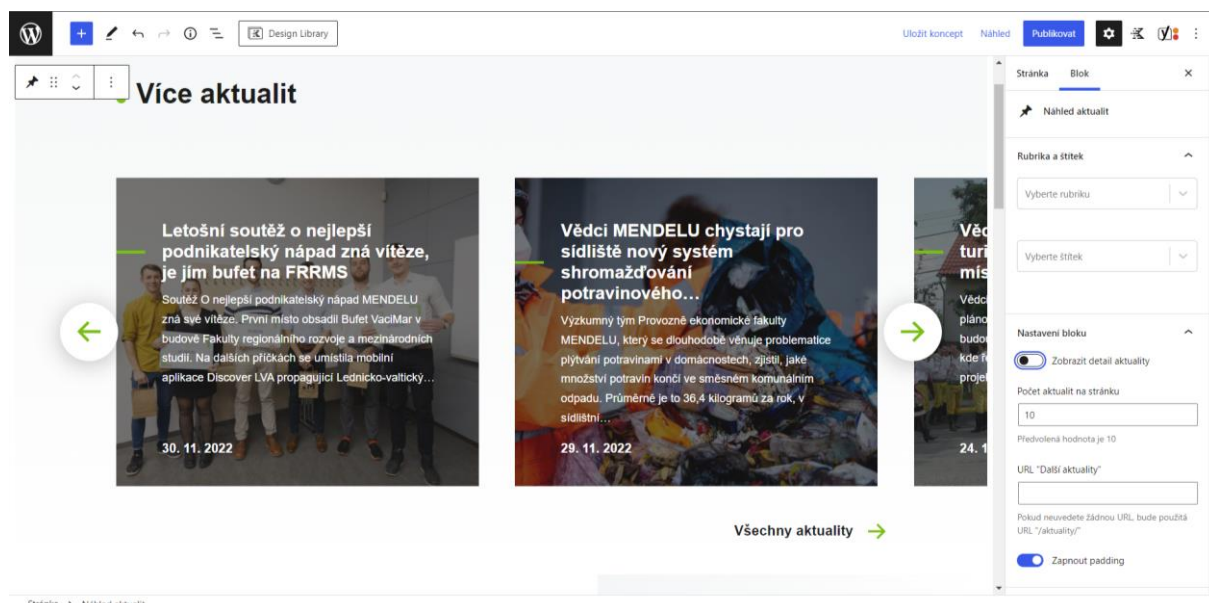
Design Library

Uložit koncept Náhled Publikovat

Více aktualit

Letošní soutěž o nejlepší podnikatelský nápad zná vítěze, je jím bufet na FRRMS

Soutěž O nejlepší podnikatelský nápad MENDELU zná své vítěze. První místo obsadil Bufet VaciMar v budově Fakulty regionálního rozvoje a mezinárodních studií. Na dalších příčkách se umístila mobilní aplikace Discover LVA propagující Lednicko-valtický…

30. 11. 2022

Vědci MENDELU chystají pro sídliště nový systém shromažďování potravinového…

Výzkumný tým Provozně ekonomické fakulty MENDELU, který se dlouhodobě věnuje problematice plýtvání potravinami v domácnostech, zjistil, jaké množství potravin končí ve směsném komunálním odpadu. Průměrně je to 36,4 kilogramů za rok, v sídlišti…

29. 11. 2022

Věd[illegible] turi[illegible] mís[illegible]

Védci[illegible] pláno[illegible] budo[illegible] kde f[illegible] projel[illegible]

24. 1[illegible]

Všechny aktuality

Stránka Blok

Náhled aktualit

Rubrika a štítek

Vyberte rubriku

Vyberte štítek

Nastavení bloku

Zobrazit detail aktuality

Počet aktualit na stránku

10

Předvolená hodnota je 10

URL "Další aktuality"

Pokud neuvedete žádnou URL, bude použitá URL "/aktuality/"

Zapnout padding

Stránka › Náhled aktualit